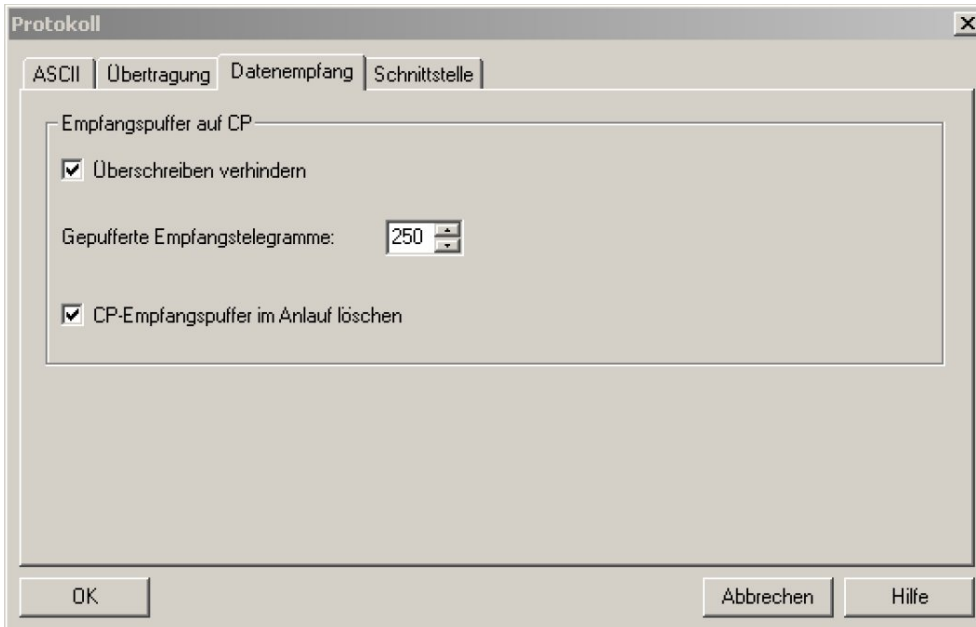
Protokoll

ASCII | Übertragung | Datenempfang | Schnittstelle

Empfangspuffer auf CP

Überschreiben verhindern

Gepufferte Empfangstelegramme: 250

CP-Empfangspuffer im Anlauf löschen

OK

Abbrechen

Hilfe